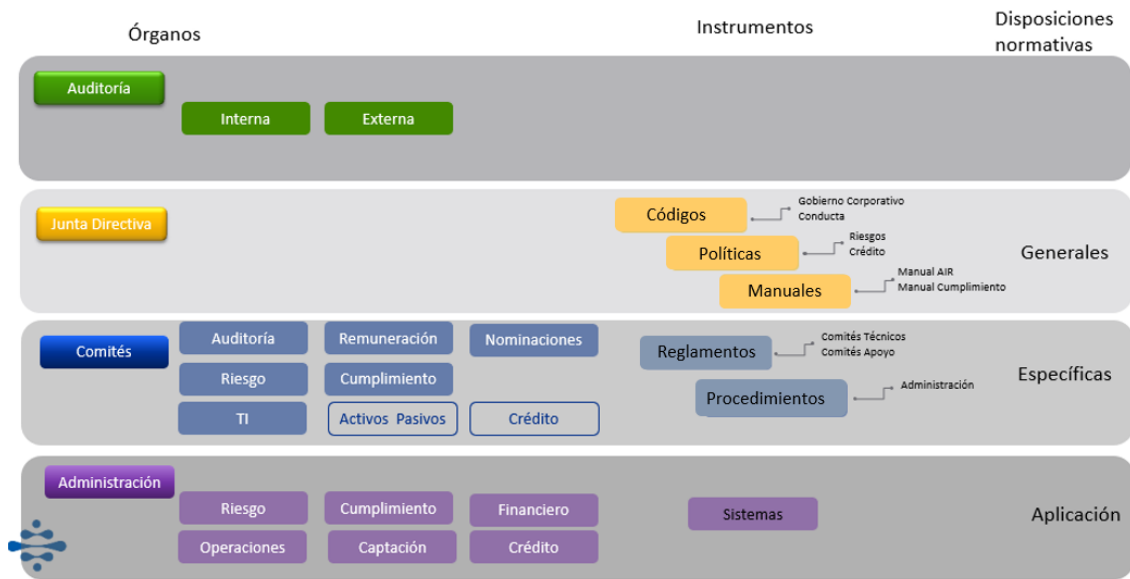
Órganos

Instrumentos

Disposiciones normativas

Auditoría

Interna

Externa

Junta Directiva

Códigos

Gobierno Corporativo
Conducta

Políticas

Riesgos
Crédito

Manuales

Manual AIR
Manual Cumplimiento

Generales

Comités

Auditoría

Remuneración

Nominaciones

Riesgo

Cumplimiento

TI

Activos Pasivos

Crédito

Reglamentos

Comités Técnicos
Comités Apoyo

Procedimientos

Administración

Específicas

Administración

Riesgo

Cumplimiento

Financiero

Operaciones

Captación

Crédito

Sistemas

Aplicación